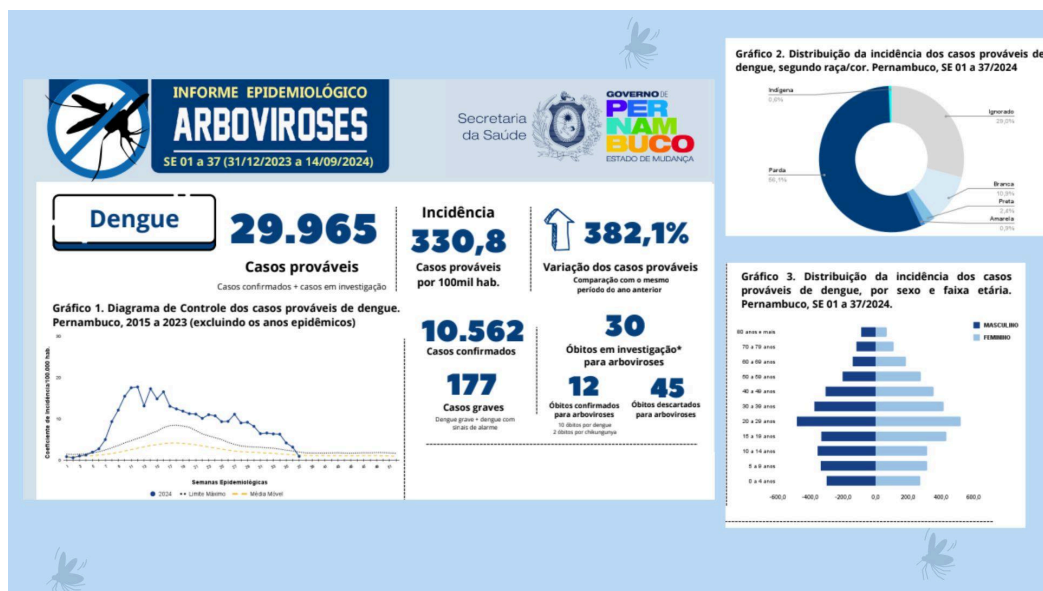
INFORME EPIDEMIOLÓGICO
ARBOVIROSES
SE 01 a 37 (31/12/2023 a 14/09/2024)

Secretaria da Saúde

GOVERNO DE PER NAM BUCO
ESTADO DE MUDANÇA

Dengue

29.965
Casos prováveis
Casos confirmados + casos em investigação

Incidência
330,8
Casos prováveis por 100mil hab.

382,1%
Variação dos casos prováveis
Comparação com o mesmo período do ano anterior

Gráfico 1. Diagrama de Controle dos casos prováveis de dengue. Pernambuco, 2015 a 2023 (excluindo os anos epidêmicos)

Coeficiente de incidência/100.000 hab.
20
15
10
5
0

Semanas Epidemiológicas

2024 Limite Máximo Média Móvel

10.562
Casos confirmados

177
Casos graves
Dengue grave + dengue com sinais de alarme

30
Óbitos em investigação* para arboviroses

12
Óbitos confirmados para arboviroses
10 óbitos por dengue
2 óbitos por chikungunya

45
Óbitos descartados para arboviroses

Gráfico 2. Distribuição da incidência dos casos prováveis de dengue, segundo raça/cor. Pernambuco, SE 01 a 37/2024

Indígena 0,6%
Ignorado 28,0%
Branca 10,5%
Preta 2,4%
Amarela 0,9%
Parda 56,1%

Gráfico 3. Distribuição da incidência dos casos prováveis de dengue, por sexo e faixa etária. Pernambuco, SE 01 a 37/2024.

MASCULINO
FEMININO

80 anos e mais
70 a 79 anos
60 a 69 anos
50 a 59 anos
40 a 49 anos
30 a 39 anos
20 a 29 anos
15 a 19 anos
10 a 14 anos
5 a 9 anos
0 a 4 anos

-600,0 -400,0 -200,0 0,0 200,0 400,0 600,0